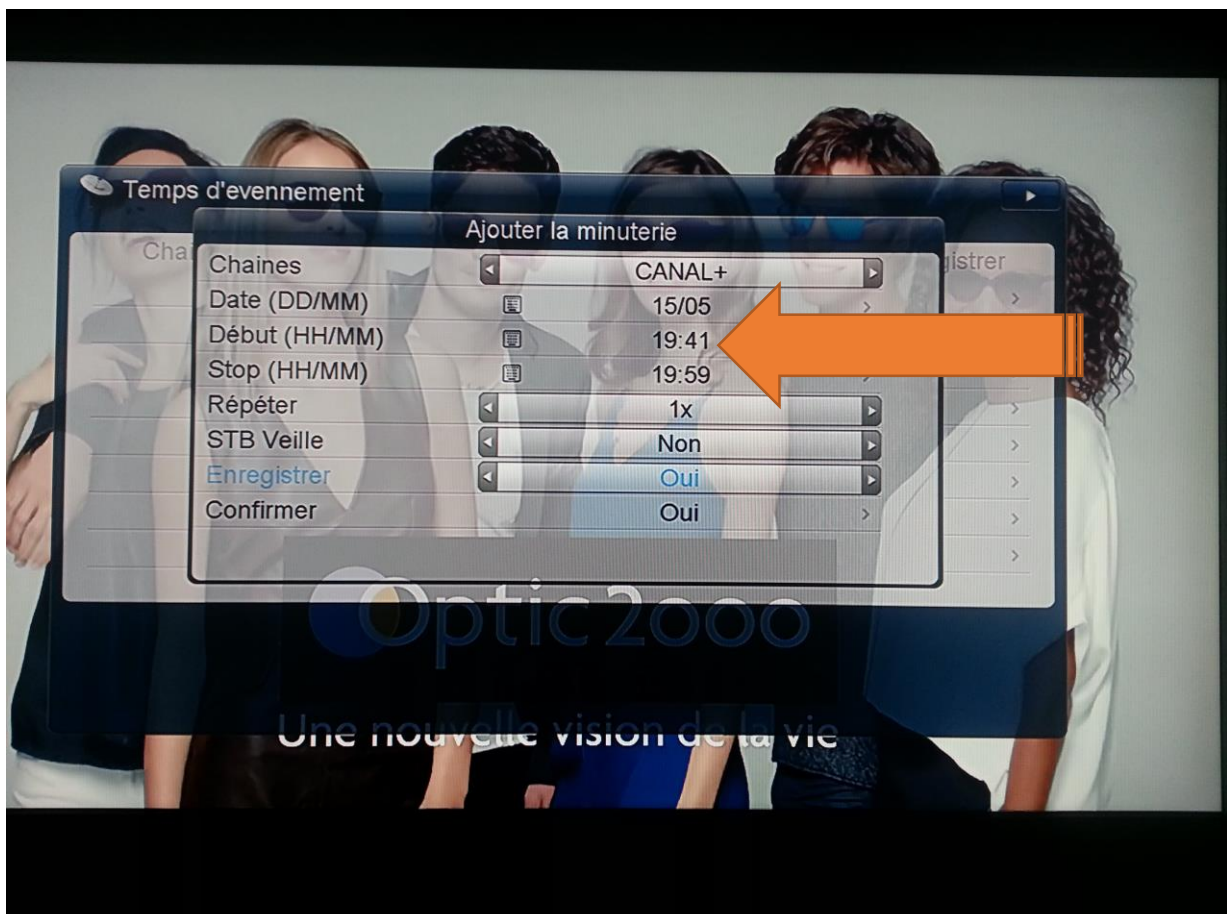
Temps d'evennement

Cha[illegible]

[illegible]gistrer

Ajouter la minuterie

| | |
|---|---|
| Chaines | CANAL+ |
| Date (DD/MM) | 15/05 |
| Début (HH/MM) | 19:41 |
| Stop (HH/MM) | 19:59 |
| Répéter | 1x |
| STB Veille | Non |
| Enregistrer | Oui |
| Confirmer | Oui |

Optic2000

Une nouvelle vision de la vie